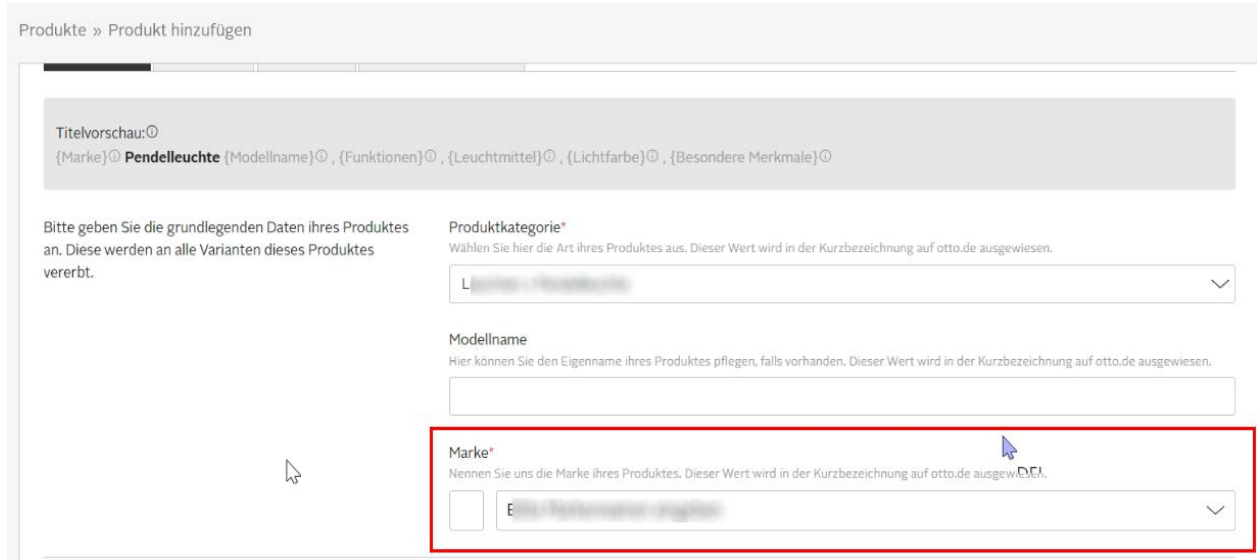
Produkte » Produkt hinzufügen

Titelvorschau:ⓘ
{Marke}ⓘ **Pendelleuchte** {Modellname}ⓘ , {Funktionen}ⓘ , {Leuchtmittel}ⓘ , {Lichtfarbe}ⓘ , {Besondere Merkmale}ⓘ

Bitte geben Sie die grundlegenden Daten ihres Produktes an. Diese werden an alle Varianten dieses Produktes vererbt.

Produktkategorie*
Wählen Sie hier die Art ihres Produktes aus. Dieser Wert wird in der Kurzbezeichnung auf otto.de ausgewiesen.

L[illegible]

Modellname
Hier können Sie den Eigenname ihres Produktes pflegen, falls vorhanden. Dieser Wert wird in der Kurzbezeichnung auf otto.de ausgewiesen.

Marke*
Nennen Sie uns die Marke ihres Produktes. Dieser Wert wird in der Kurzbezeichnung auf otto.de ausgewiesen.

B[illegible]